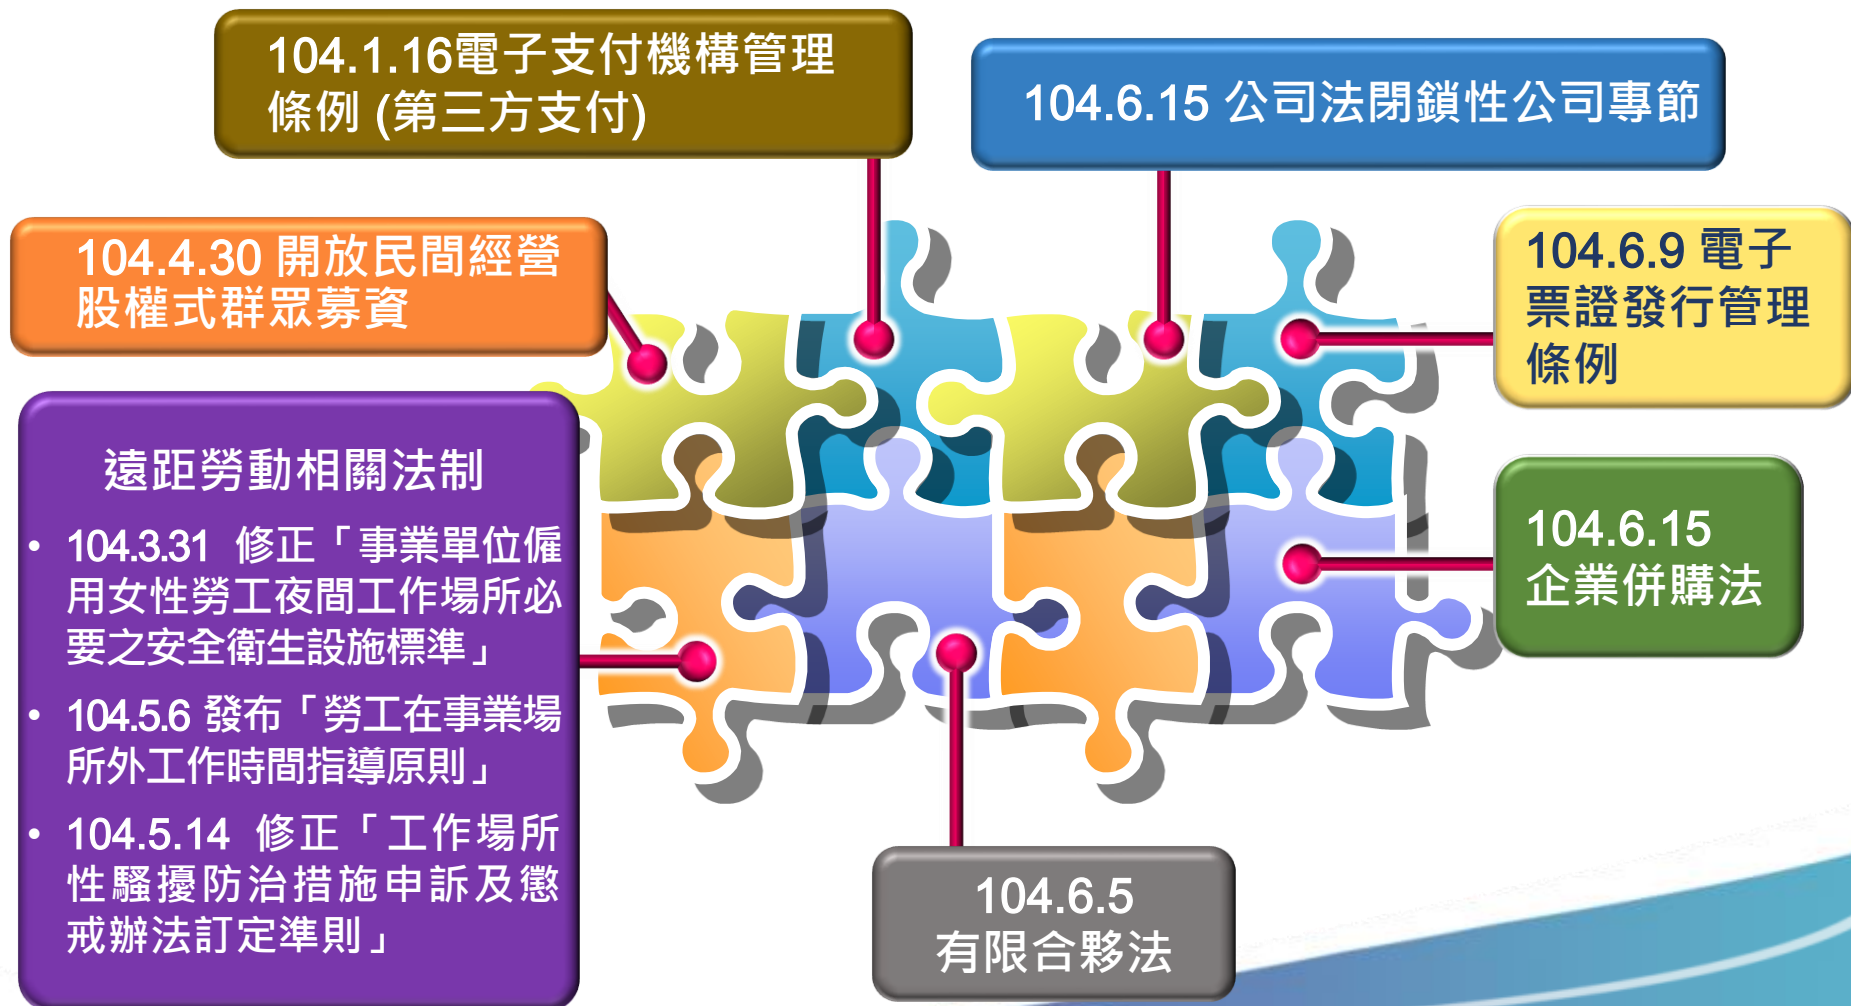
104.1.16電子支付機構管理條例 (第三方支付)

104.6.15 公司法閉鎖性公司專節

104.4.30 開放民間經營股權式群眾募資

104.6.9 電子票證發行管理條例

遠距勞動相關法制

• 104.3.31 修正「事業單位僱用女性勞工夜間工作場所必要之安全衛生設施標準」
• 104.5.6 發布「勞工在事業場所外工作時間指導原則」
• 104.5.14 修正「工作場所性騷擾防治措施申訴及懲戒辦法訂定準則」

104.6.15 企業併購法

104.6.5 有限合夥法